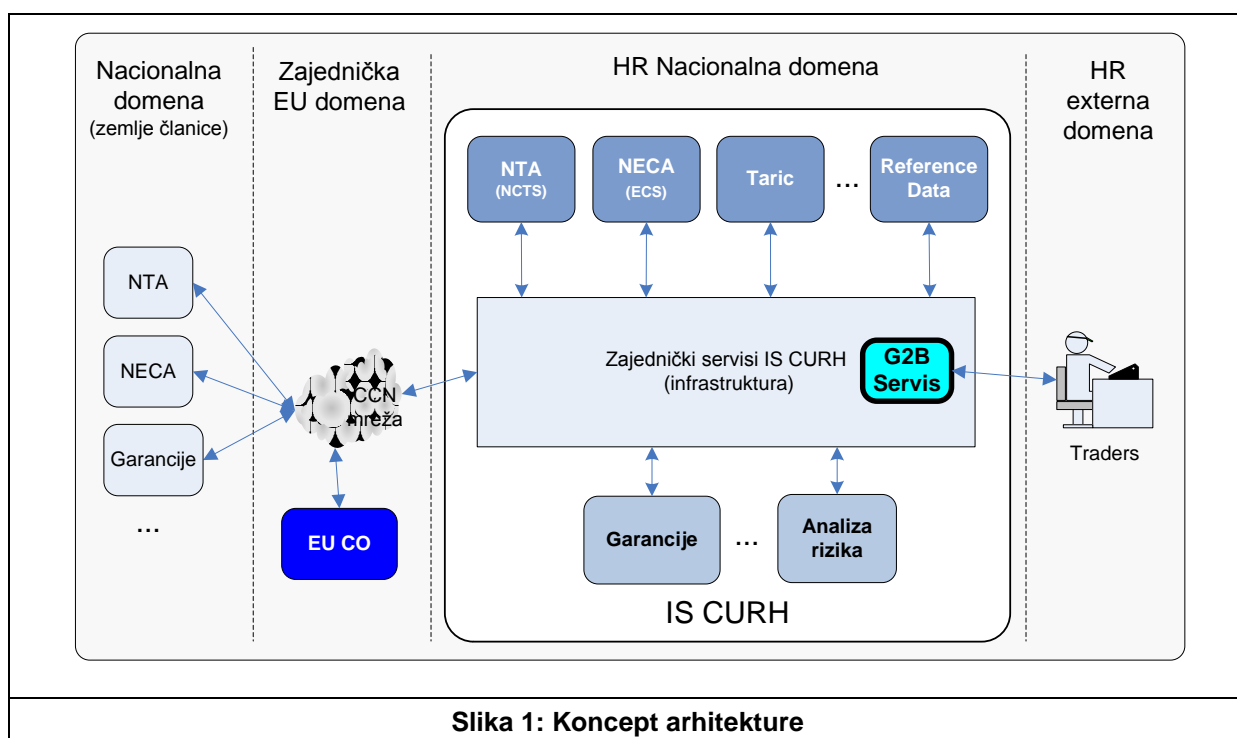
Nacionalna domena (zemlje članice)

Zajednička EU domena

HR Nacionalna domena

HR externa domena

NTA (NCTS)

NECA (ECS)

Taric

...

Reference Data

NTA

NECA

Garancije

...

CCN mreža

EU CO

Zajednički servisi IS CURH (infrastruktura)

G2B Servis

Traders

Garancije

...

Analiza rizika

IS CURH

Slika 1: Koncept arhitekture